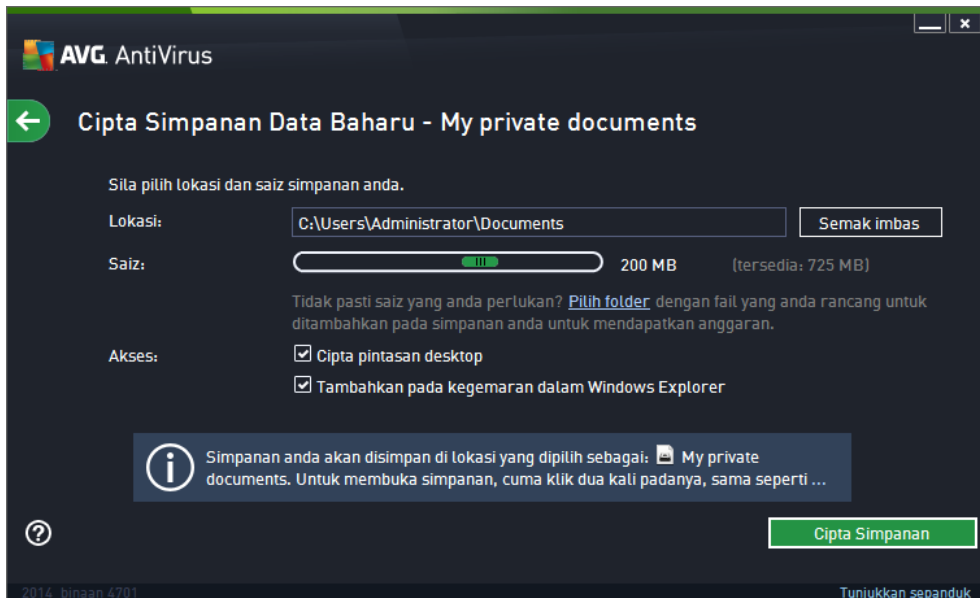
AVG. AntiVirus

Cipta Simpanan Data Baharu - My private documents

Sila pilih lokasi dan saiz simpanan anda.

Lokasi: C:\Users\Administrator\Documents Semak imbas

Saiz: 200 MB (tersedia: 725 MB)

Tidak pasti saiz yang anda perlukan? Pilih folder dengan fail yang anda rancang untuk ditambahkan pada simpanan anda untuk mendapatkan anggaran.

Akses: Cipta pintasan desktop

Tambahkan pada kegemaran dalam Windows Explorer

Simpanan anda akan disimpan di lokasi yang dipilih sebagai: My private documents. Untuk membuka simpanan, cuma klik dua kali padanya, sama seperti ...

Cipta Simpanan

2014 binaan 4701

Tunjukkan sepanduk